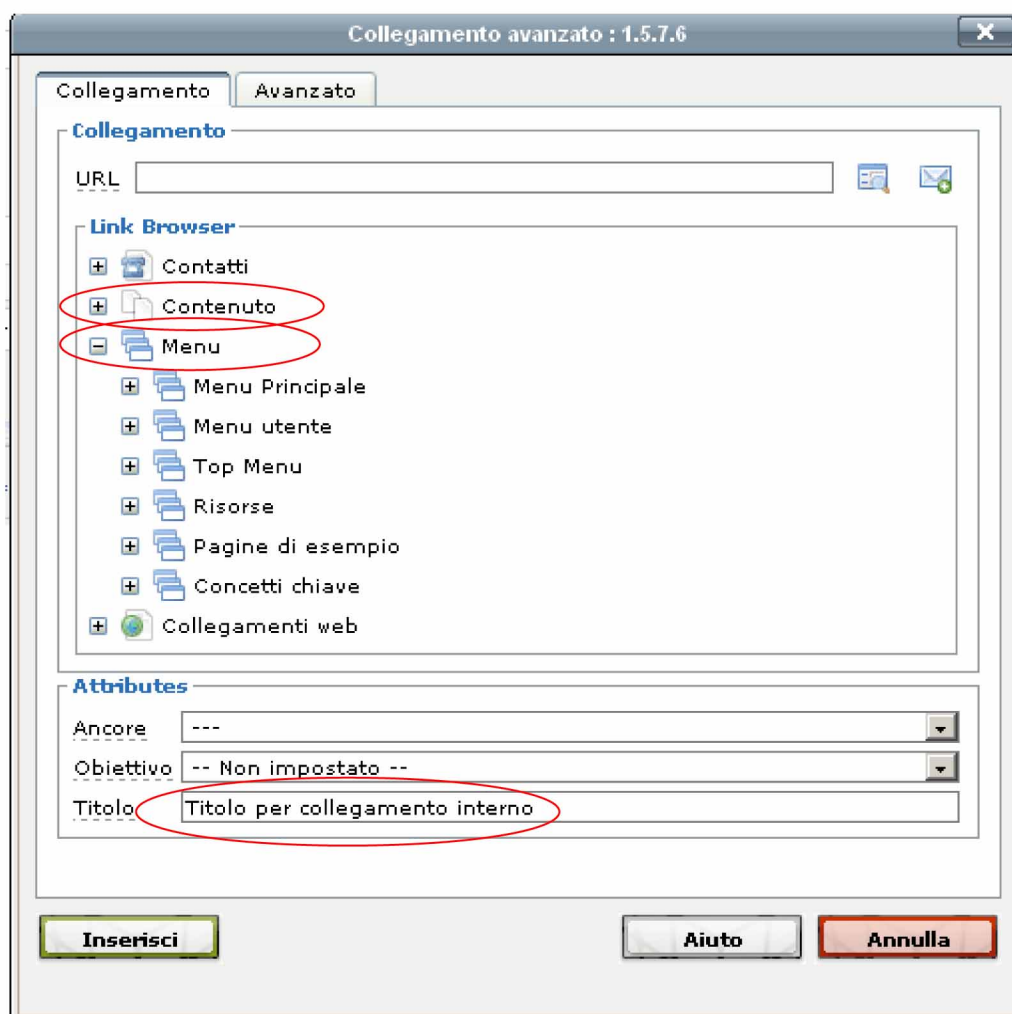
Collegamento avanzato : 1.5.7.6

Collegamento | Avanzato

Collegamento

URL

Link Browser

Contatti

Contenuto

Menu

Menu Principale

Menu utente

Top Menu

Risorse

Pagine di esempio

Concetti chiave

Collegamenti web

Attributes

Ancore ---

Obiettivo -- Non impostato --

Titolo Titolo per collegamento interno

Inserisci

Aiuto

Annulla